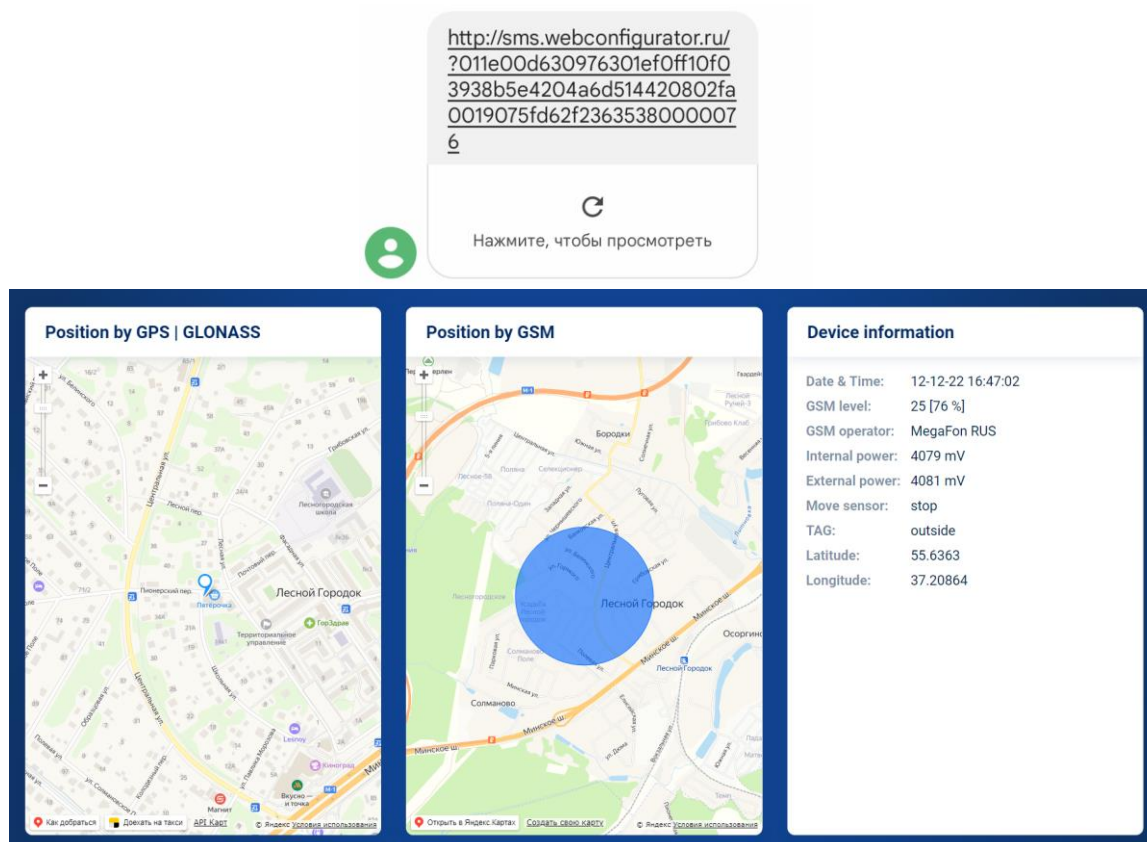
http://sms.webconfigurator.ru/?011e00d630976301ef0ff10f03938b5e4204a6d514420802fa0019075fd62f23635380000076

Нажмите, чтобы просмотреть

Position by GPS | GLONASS

Лесной Городок

Пионерский пер.

Пятёрочка

Лесногородская школа

Территориальное управление

ГорЗдрав

Lesnoy

Киногрод

Вкусно — и точка

Магнит

Центральная ул.

Как добраться | Доехать на такси | API Карт | © Яндекс Условия использования

Position by GSM

Бородки

Лесной Городок

Солманово

Осоргино

Минское ш.

Открыть в Яндекс Картах | Создать свою карту | © Яндекс Условия использования

Device information

| | |
|---|---|
| Date & Time: | 12-12-22 16:47:02 |
| GSM level: | 25 [76 %] |
| GSM operator: | MegaFon RUS |
| Internal power: | 4079 mV |
| External power: | 4081 mV |
| Move sensor: | stop |
| TAG: | outside |
| Latitude: | 55.6363 |
| Longitude: | 37.20864 |